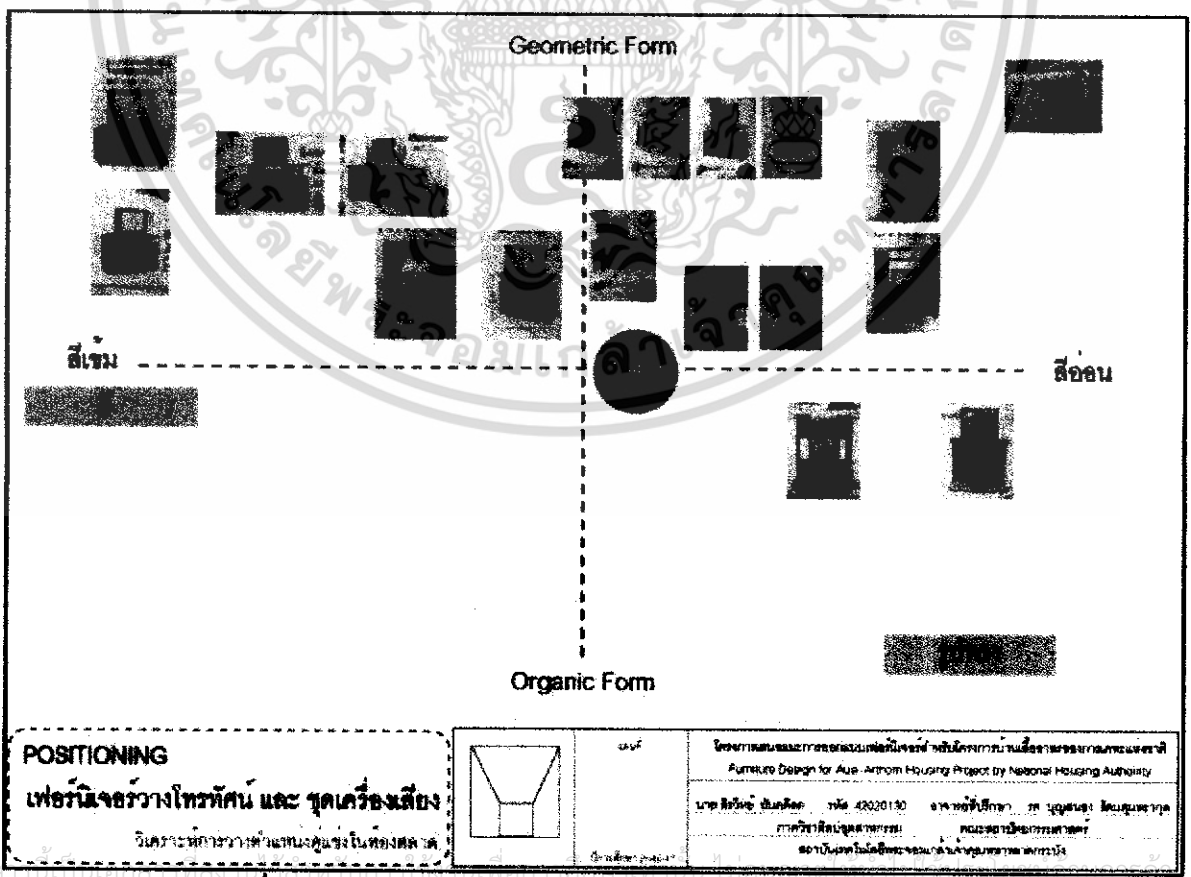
Geometric Form

สีเข้ม

สีอ่อน

Organic Form

POSITIONING

เฟอร์นิเจอร์วางโทรทัศน์ และ ชุดเครื่องเสียง

วิเคราะห์การวางตำแหน่งคู่แข่งในท้องตลาด

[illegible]

Furniture Design for Aua-Arthorn Housing Project by National Housing Authority

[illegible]